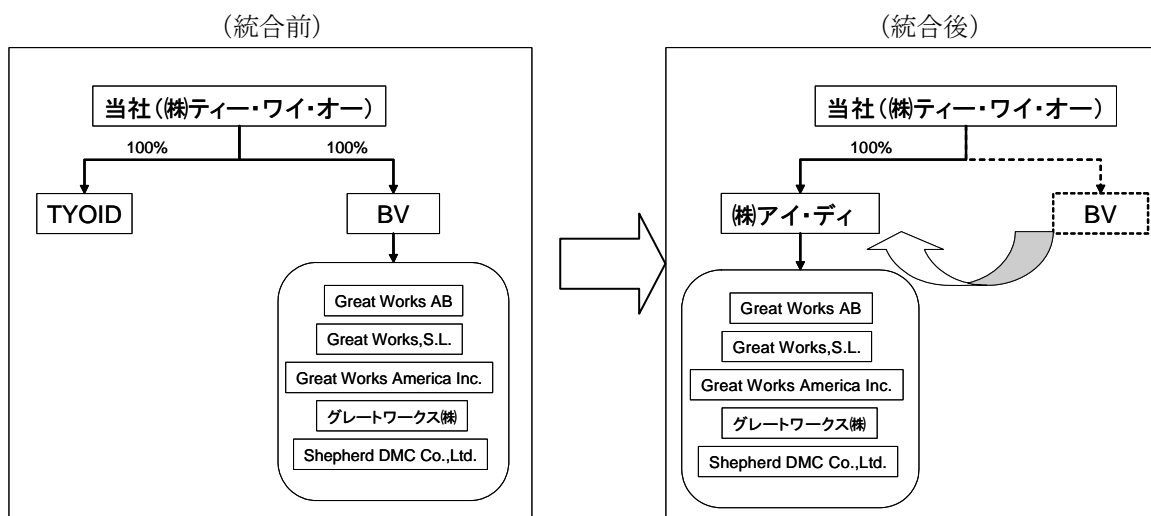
（統合前）

当社(㈱ティー・ワイ・オー)

100%

100%

TYOID

BV

Great Works AB

Great Works,S.L.

Great Works America Inc.

グレートワークス㈱

Shepherd DMC Co.,Ltd.

（統合後）

当社(㈱ティー・ワイ・オー)

100%

㈱アイ・ディ

BV

Great Works AB

Great Works,S.L.

Great Works America Inc.

グレートワークス㈱

Shepherd DMC Co.,Ltd.